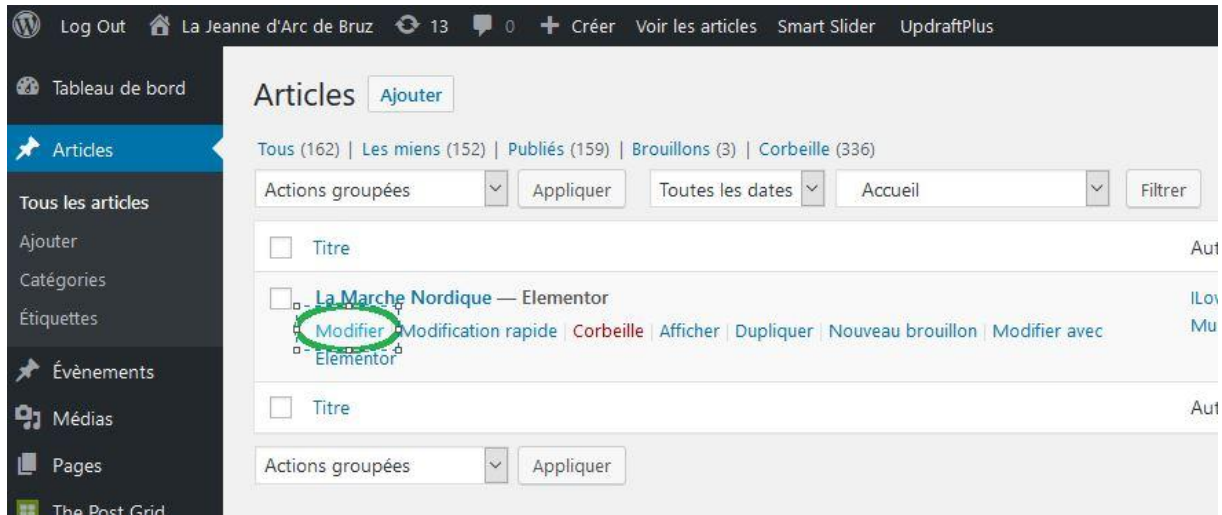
Log Out La Jeanne d'Arc de Bruz 13 0 + Créer Voir les articles Smart Slider UpdraftPlus

Tableau de bord
Articles
Tous les articles
Ajouter
Catégories
Étiquettes
Évènements
Médias
Pages
The Post Grid

Articles Ajouter

Tous (162) | Les miens (152) | Publiés (159) | Brouillons (3) | Corbeille (336)

Actions groupées Appliquer Toutes les dates Accueil Filtrer

Titre Aut

La Marche Nordique — Elementor ILov
Modifier Modification rapide | Corbeille | Afficher | Dupliquer | Nouveau brouillon | Modifier avec Elementor Mu

Titre Aut

Actions groupées Appliquer